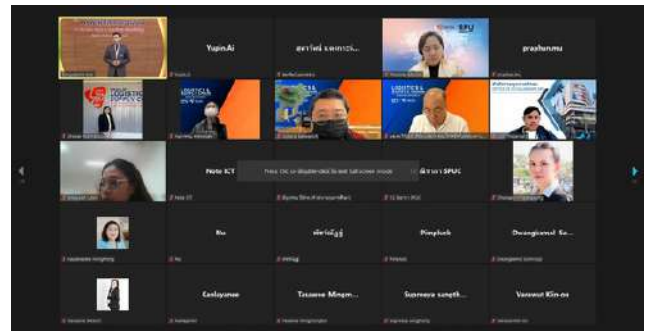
YupinAi

สุภาวดี แพทยวะ...

prasitmm

Note ICT

Press Esc or double-click to exit full screen mode

Bu

พัชรินทร์

Pimpboh

Duangkamol Sa...

Kanlayanee

Tasanee Mingm...

Supreeya sangth...

Varawut Kim-on